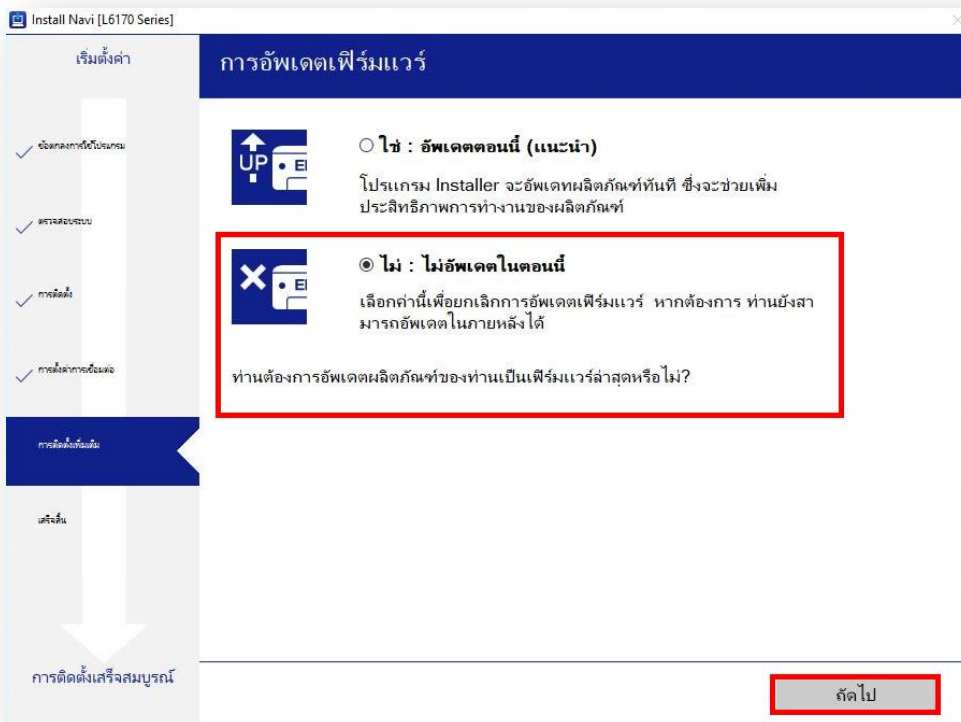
Install Navi [L6170 Series]

เริ่มตั้งค่า

ข้อตกลงการใช้โปรแกรม

ตรวจสอบระบบ

การติดตั้ง

การตั้งค่าการเชื่อมต่อ

การติดตั้งเพิ่มเติม

เสร็จสิ้น

การติดตั้งเสร็จสมบูรณ์

การอัพเดตเฟิร์มแวร์

UP

○ ใช่ : อัพเดตตอนนี้ (แนะนำ)

โปรแกรม Installer จะอัพเดทผลิตภัณฑ์ทันที ซึ่งจะช่วยเพิ่มประสิทธิภาพการทำงานของผลิตภัณฑ์

◉ ไม่ : ไม่อัพเดตในตอนนี้

เลือกค่านี้เพื่อยกเลิกการอัพเดตเฟิร์มแวร์ หากต้องการ ท่านยังสามารถอัพเดตในภายหลังได้

ท่านต้องการอัพเดตผลิตภัณฑ์ของท่านเป็นเฟิร์มแวร์ล่าสุดหรือไม่?

ถัดไป